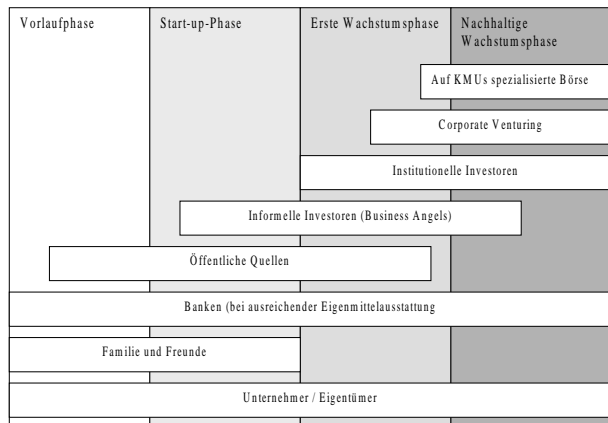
Vorlaufphase

Start-up-Phase

Erste Wachstumsphase

Nachhaltige Wachstumsphase

Auf KMUs spezialisierte Börse

Corporate Venturing

Institutionelle Investoren

Informelle Investoren (Business Angels)

Öffentliche Quellen

Banken (bei ausreichender Eigenmittelausstattung

Familie und Freunde

Unternehmer / Eigentümer